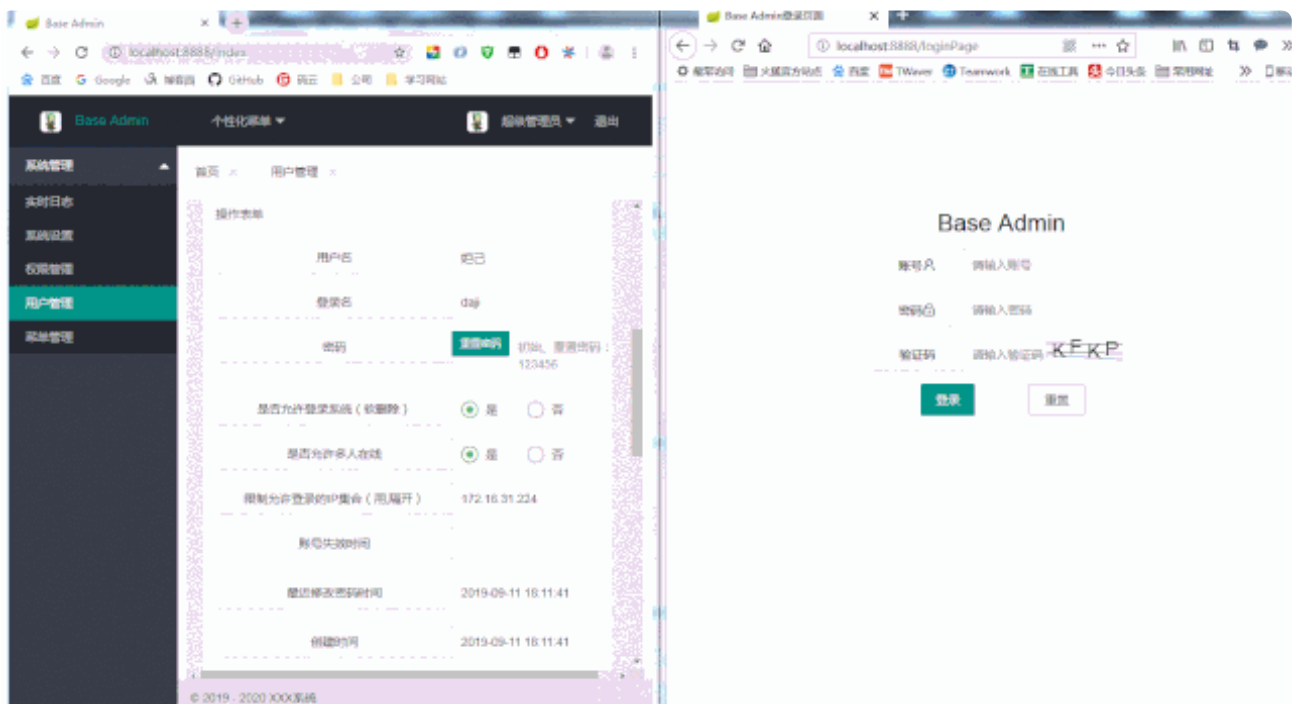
Base Admin ×

localhost:8888/index

百度 Google 掘金 GitHub 码云 公司 学习网站

Base Admin 个性化菜单 超级管理员 退出

系统管理
实时日志
系统设置
权限管理
用户管理
菜单管理

首页 × 用户管理 ×

操作表单

用户名 妲己

登录名 daji

密码 重置密码 初始、重置密码：123456

是否允许登录系统（软删除） 是 否

是否允许多人在线 是 否

限制允许登录的IP集合（用,隔开） 172.16.31.224

账号失效时间

最近修改密码时间 2019-09-11 18:11:41

创建时间 2019-09-11 18:11:41

© 2019 - 2020 XXX系统

Base Admin登录页面 ×

localhost:8888/loginPage

TWaver Teamwork 在线工具 今日头条 常用网址

Base Admin

账号 请输入账号

密码 请输入密码

验证码 请输入验证码 KFKP

登录 重置